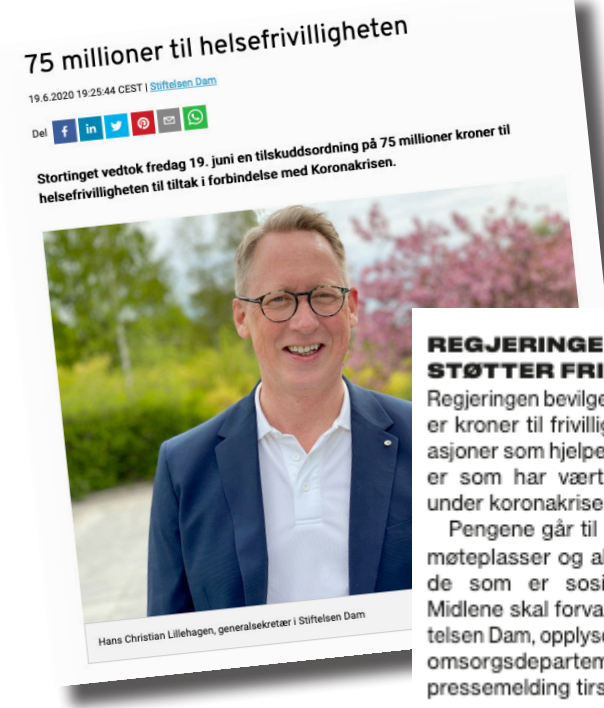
75 millioner til helsefrivilligheten

19.6.2020 19:25:44 CEST | Stiftelsen Dam

Del

Stortinget vedtok fredag 19. juni en tilskuddsordning på 75 millioner kroner til helsefrivilligheten til tiltak i forbindelse med Koronakrisen.

Hans Christian Lillehagen, generalsekretær i Stiftelsen Dam

REGJERINGE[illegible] STØTTER FRI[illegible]

Regjeringen bevilge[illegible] er kroner til frivillig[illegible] asjoner som hjelpe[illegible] er som har vært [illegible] under koronakrise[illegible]

Pengene går til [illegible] møteplasser og al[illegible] de som er sosi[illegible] Midlene skal forva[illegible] telsen Dam, opplys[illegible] omsorgsdepartem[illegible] pressemelding tirs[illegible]